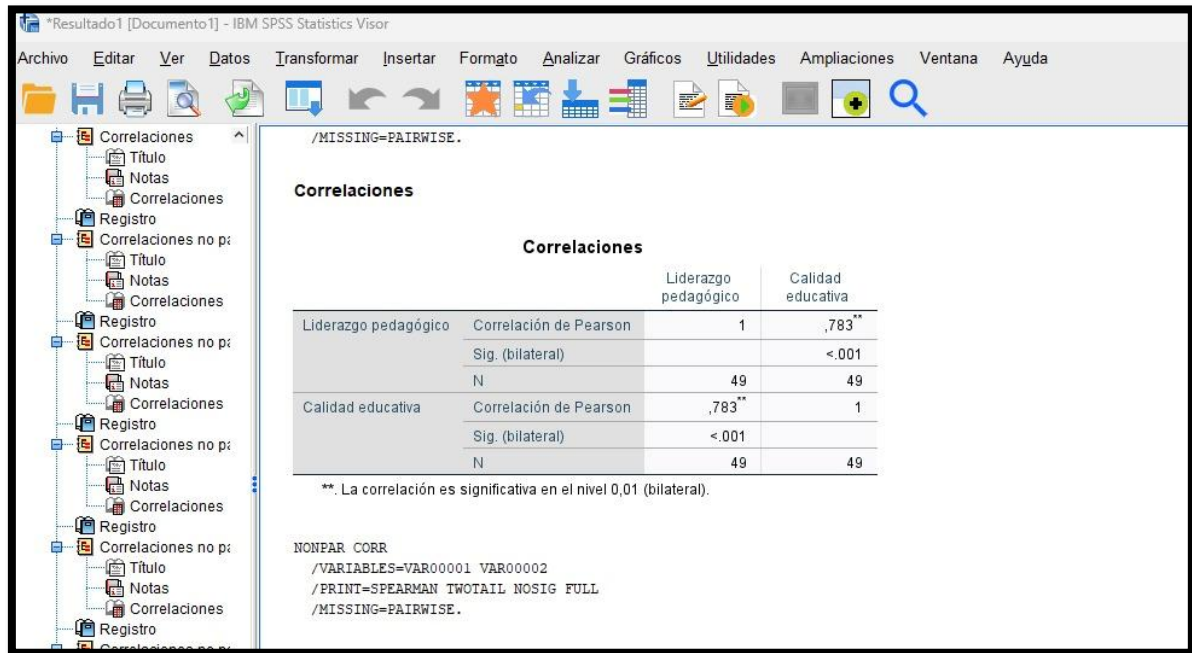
*Resultado1 [Documento1] - IBM SPSS Statistics Visor

Archivo Editar Ver Datos Transformar Insertar Formato Analizar Gráficos Utilidades Ampliaciones Ventana Ayuda

Correlaciones
Título
Notas
Correlaciones
Registro
Correlaciones no pa
Título
Notas
Correlaciones
Registro
Correlaciones no pa
Título
Notas
Correlaciones
Registro
Correlaciones no pa
Título
Notas
Correlaciones
Registro
Correlaciones no pa
Título
Notas
Correlaciones
Registro

/MISSING=PAIRWISE.

Correlaciones

Correlaciones

| | | Liderazgo pedagógico | Calidad educativa |
|---|---|---|---|
| Liderazgo pedagógico | Correlación de Pearson | 1 | ,783** |
| | Sig. (bilateral) | | <.001 |
| | N | 49 | 49 |
| Calidad educativa | Correlación de Pearson | ,783** | 1 |
| | Sig. (bilateral) | <.001 | |
| | N | 49 | 49 |

**. La correlación es significativa en el nivel 0,01 (bilateral).

NONPAR CORR
/VARIABLES=VAR00001 VAR00002
/PRINT=SPEARMAN TWOTAIL NOSIG FULL
/MISSING=PAIRWISE.